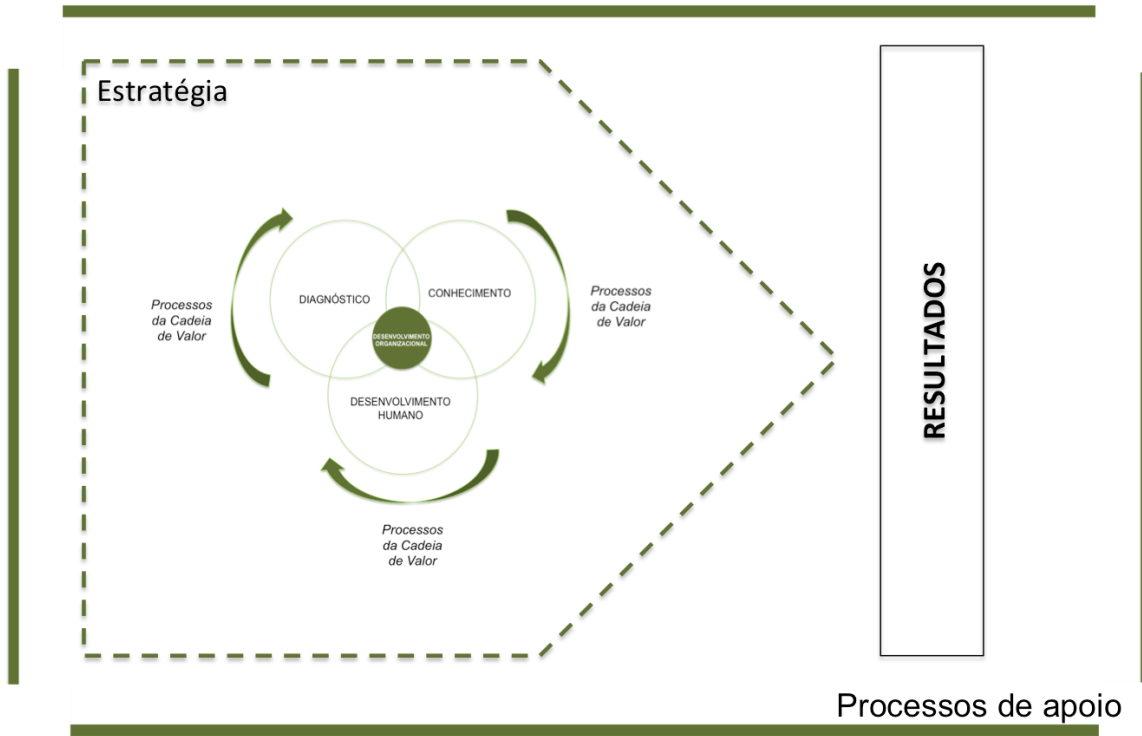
Estratégia

Processos da Cadeia de Valor

DIAGNÓSTICO

CONHECIMENTO

Processos da Cadeia de Valor

DESENVOLVIMENTO ORGANIZACIONAL

DESENVOLVIMENTO HUMANO

Processos da Cadeia de Valor

RESULTADOS

Processos de apoio